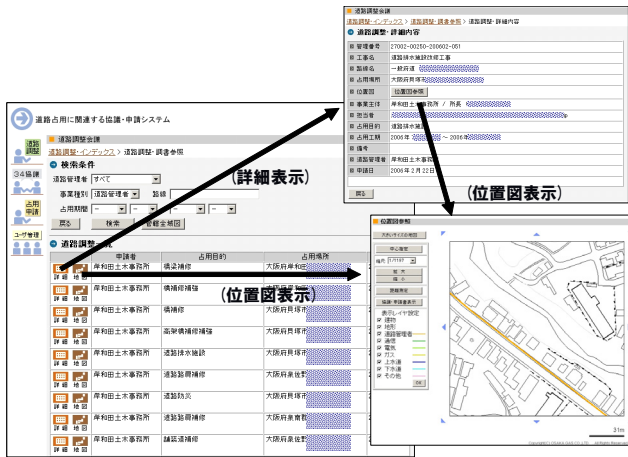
道路調整会議
道路調整・インデックス > 道路調整・調査参照 > 道路調整・詳細内容
道路調整・詳細内容

| | |
|---|---|
| 管理番号 | 27002-00250-200602-001 |
| 工事名 | 道路排水施設改修工事 |
| 工種名 | 一般舗道 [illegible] |
| 占用場所 | 大阪府貝塚市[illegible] |
| 位置図 | 位置図参照 |
| 事業主体 | 岸和田土木事務所 / 所長 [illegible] |
| 担当者 | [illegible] |
| 占用目的 | 道路排水施設 |
| 占用工期 | 2006年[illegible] ~ 2006年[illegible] |
| 備考 | |
| 道路管理者 | 岸和田土木事務所 |
| 申請日 | 2006年2月22日 |

戻る

(詳細表示)

(位置図表示)

道路占用に関連する協議・申請システム

道路調整
34協議
占用申請
ユーザ管理

道路調整会議
道路調整・インデックス > 道路調整・調査参照

検索条件
道路管理者 すべて
事業種別 道路管理者
路線
占用期間
戻る 検索 全線全検索

道路調整一覧

| | 申請者 | 占用目的 | 占用場所 |
|---|---|---|---|
| 詳細 地図 | 岸和田土木事務所 | 橋梁補修 | 大阪府岸和田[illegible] |
| 詳細 地図 | 岸和田土木事務所 | 橋補修補修 | 大阪府貝塚市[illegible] |
| 詳細 地図 | 岸和田土木事務所 | 橋補修 | 大阪府貝塚市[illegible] |
| 詳細 地図 | 岸和田土木事務所 | 高架橋補修補強 | 大阪府貝塚市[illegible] |
| 詳細 地図 | 岸和田土木事務所 | 道路排水施設 | 大阪府貝塚市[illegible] |
| 詳細 地図 | 岸和田土木事務所 | 道路鋪装補修 | 大阪府泉佐野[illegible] |
| 詳細 地図 | 岸和田土木事務所 | 道路防災 | 大阪府貝塚市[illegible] |
| 詳細 地図 | 岸和田土木事務所 | 道路鋪装補修 | 大阪府泉南市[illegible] |
| 詳細 地図 | 岸和田土木事務所 | 鋪装道補修 | 大阪府泉佐野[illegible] |

(位置図表示)

位置図参照
大きいサイズの地図
中心指定
縮尺 1/1500
拡大
縮小
距離測定
協議・申請書表示
表示レイヤ設定
建物
地形
道路管理者
通信
電気
ガス
上水道
下水道
その他
OK
31m